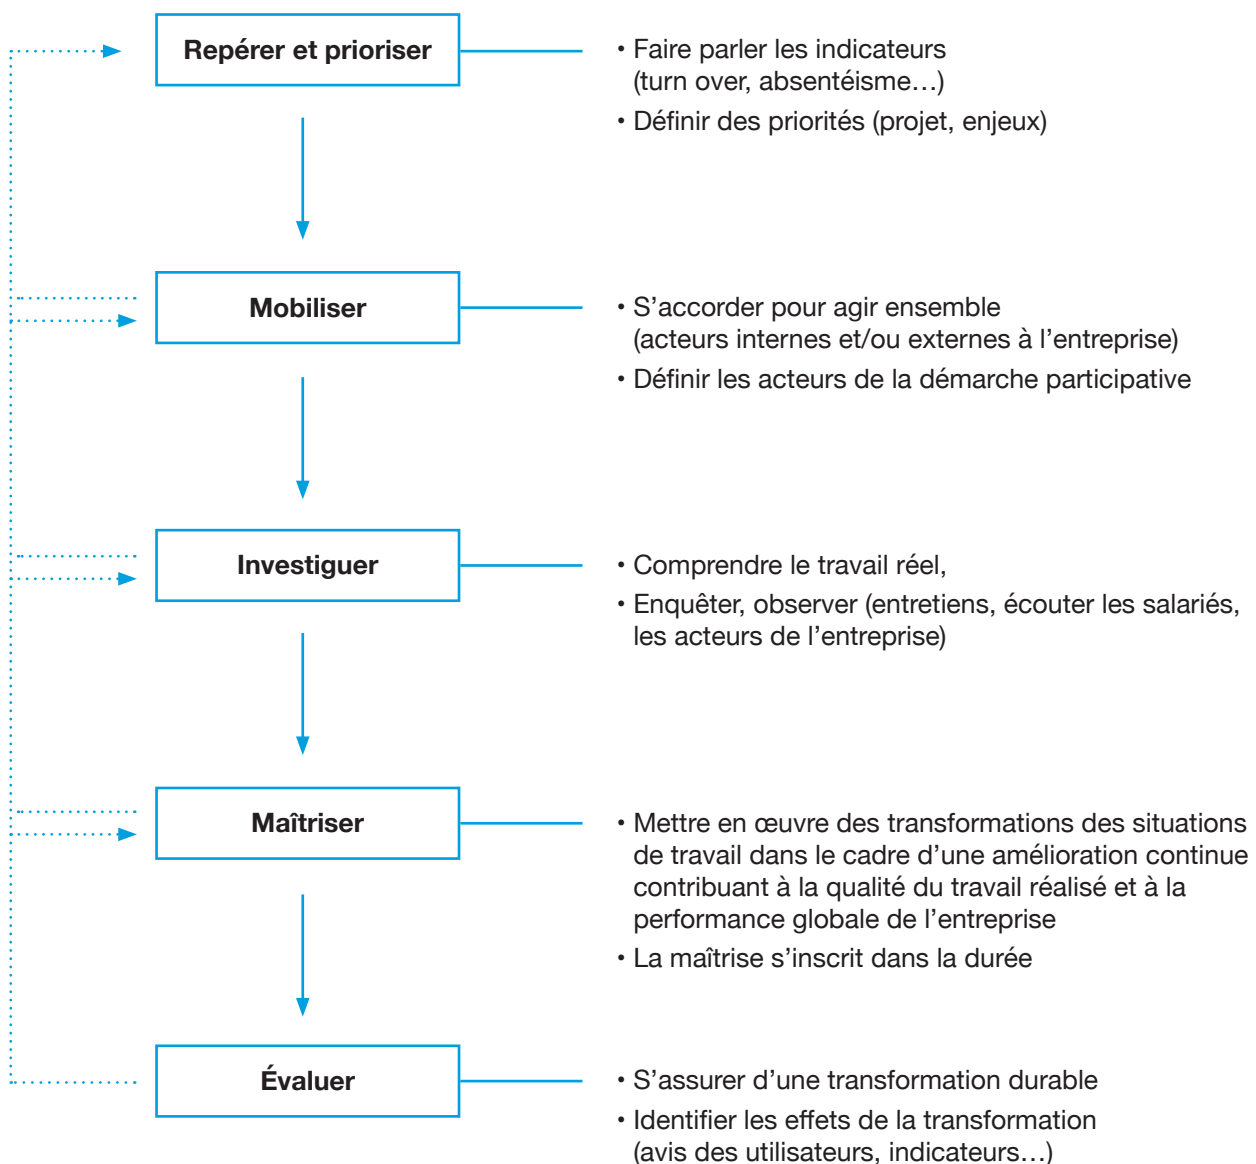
Repérer et prioriser

• Faire parler les indicateurs (turn over, absentéisme…)
• Définir des priorités (projet, enjeux)

Mobiliser

• S’accorder pour agir ensemble (acteurs internes et/ou externes à l’entreprise)
• Définir les acteurs de la démarche participative

Investiguer

• Comprendre le travail réel,
• Enquêter, observer (entretiens, écouter les salariés, les acteurs de l’entreprise)

Maîtriser

• Mettre en œuvre des transformations des situations de travail dans le cadre d’une amélioration continue contribuant à la qualité du travail réalisé et à la performance globale de l’entreprise
• La maîtrise s’inscrit dans la durée

Évaluer

• S’assurer d’une transformation durable
• Identifier les effets de la transformation (avis des utilisateurs, indicateurs…)